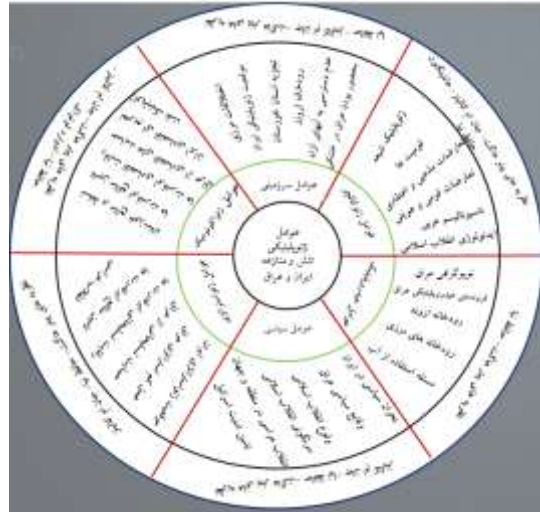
عوامل ژئوپلیتیکی تنش و منازعه ایران و عراق

عوامل سرزمینی

عوامل ژئواکونومیک

عوامل ایدئولوژیک

عوامل سیاسی

ژئوپلیتیک شیعه

تفاوت های ساختاری و اعتقادی

ایدئولوژی انقلاب اسلامی

ژئوپلیتیک عراق

رودخانه اروند

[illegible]